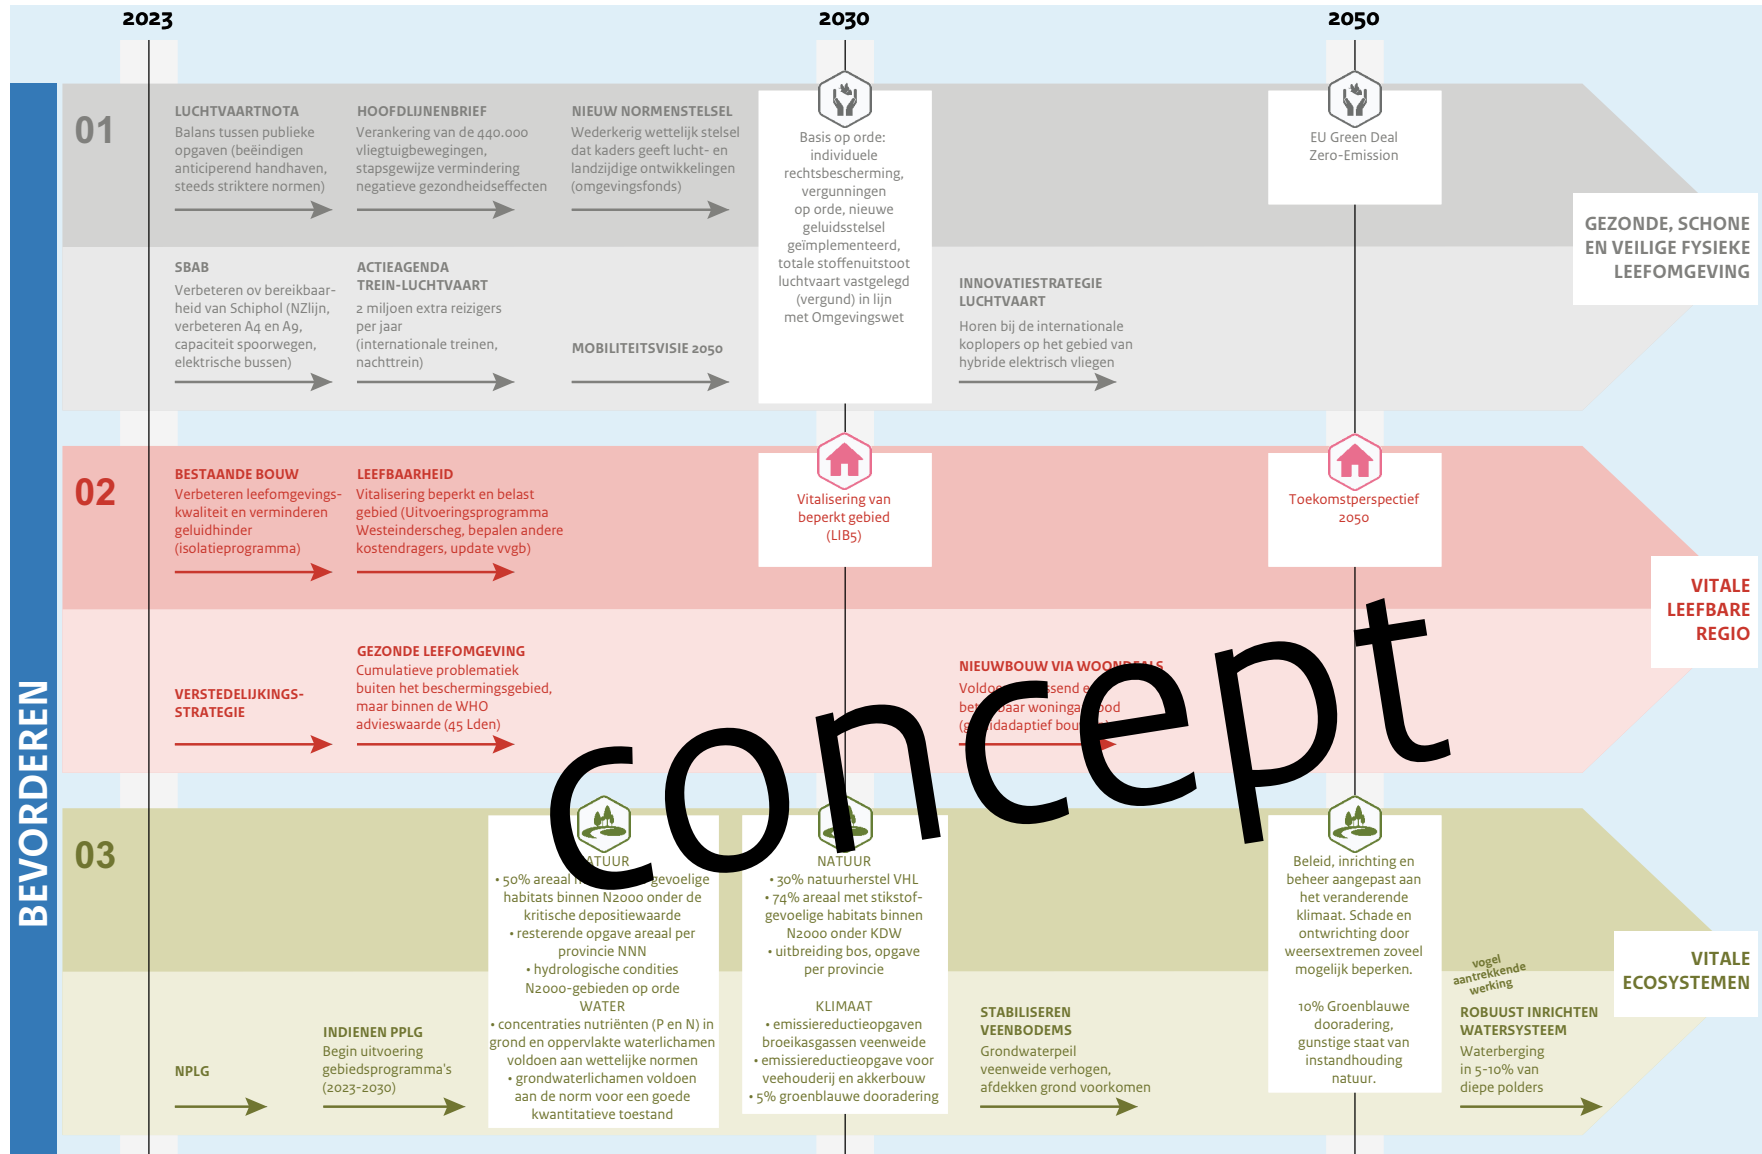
2023

2030

2050

BEVORDEREN

01

LUCHTVAARTNOTA
Balans tussen publieke opgaven (beëindigen anticiperend handhaven, steeds striktere normen)

HOOFDLIJNENBRIEF
Verankering van de 440.000 vliegtuigbewegingen, stapsgewijze vermindering negatieve gezondheidseffecten

NIEUW NORMENSTELSEL
Wederkerig wettelijk stelsel dat kaders geeft lucht- en landzijdige ontwikkelingen (omgevingsfonds)

Basis op orde: individuele rechtsbescherming, vergunningen op orde, nieuwe geluidsstelsel geïmplementeerd, totale stoffenuitstoot luchtvaart vastgelegd (vergund) in lijn met Omgevingswet

EU Green Deal Zero-Emission

GEZONDE, SCHONE EN VEILIGE FYSIEKE LEEFOMGEVING

SBAB
Verbeteren ov bereikbaarheid van Schiphol (NZlijn, verbeteren A4 en A9, capaciteit spoorwegen, elektrische bussen)

ACTIEAGENDA TREIN-LUCHTVAART
2 miljoen extra reizigers per jaar (internationale treinen, nachttrein)

MOBILITEITSVISIE 2050

INNOVATIESTRATEGIE LUCHTVAART
Horen bij de internationale koplopers op het gebied van hybride elektrisch vliegen

02

BESTAANDE BOUW
Verbeteren leefomgevingskwaliteit en verminderen geluidhinder (isolatieprogramma)

LEEFBAARHEID
Vitalisering beperkt en belast gebied (Uitvoeringsprogramma Westeinderscheg, bepalen andere kostendragers, update vvgb)

Vitalisering van beperkt gebied (LIB5)

Toekomstperspectief 2050

VITALE LEEFBARE REGIO

VERSTEDELIJKINGS-STRATEGIE

GEZONDE LEEFOMGEVING
Cumulatieve problematiek buiten het beschermingsgebied, maar binnen de WHO advieswaarde (45 Lden)

NIEUWBOUW VIA WOO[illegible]
Voldo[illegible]send e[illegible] bet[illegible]aar woninga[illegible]od (a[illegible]dadaptief bou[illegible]

concept

03

NATUUR
• 50% areaal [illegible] gevoelige habitats binnen N2000 onder de kritische depositiewaarde
• resterende opgave areaal per provincie NNN
• hydrologische condities N2000-gebieden op orde
WATER
• concentraties nutriënten (P en N) in grond en oppervlakte waterlichamen voldoen aan wettelijke normen
• grondwaterlichamen voldoen aan de norm voor een goede kwantitatieve toestand

NATUUR
• 30% natuurherstel VHL
• 74% areaal met stikstofgevoelige habitats binnen N2000 onder KDW
• uitbreiding bos, opgave per provincie
KLIMAAT
• emissiereductieopgaven broeikasgassen veenweide
• emissiereductieopgave voor veehouderij en akkerbouw
• 5% groenblauwe dooradering

Beleid, inrichting en beheer aangepast aan het veranderende klimaat. Schade en ontwrichting door weersextremen zoveel mogelijk beperken.

10% Groenblauwe dooradering, gunstige staat van instandhouding natuur.

vogel aantrekkende werking

VITALE ECOSYSTEMEN

NPLG

INDIENEN PPLG
Begin uitvoering gebiedsprogramma's (2023-2030)

STABILISEREN VEENBODEMS
Grondwaterpeil veenweide verhogen, afdekken grond voorkomen

ROBUUST INRICHTEN WATERSYSTEEM
Waterberging in 5-10% van diepe polders